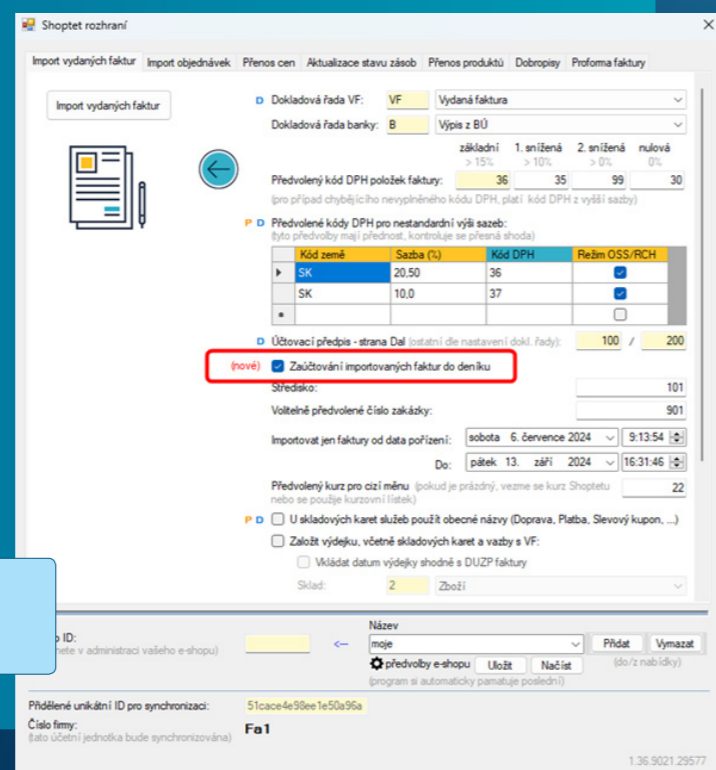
Shoptet rozhraní

Import vydaných faktur | Import objednávek | Přenos cen | Aktualizace stavu zásob | Přenos produktů | Dobropisy | Proforma faktury

Import vydaných faktur

D Dokladová řada VF: VF Vydaná faktura

Dokladová řada banky: B Výpis z BÚ

základní > 15% | 1. snížená > 10% | 2. snížená > 0% | nulová 0%

Předvolený kód DPH položek faktury: 36 35 99 30

(pro případ chybějícího nevyplněného kódu DPH, platí kód DPH z vyšší sazby)

P D Předvolené kódy DPH pro nestandardní výši sazeb:
(tyto předvolby mají přednost, kontroluje se přesná shoda)

| Kód země | Sazba (%) | Kód DPH | Režim OSS/RCH |
|---|---|---|---|
| SK | 20,50 | 36 | ☑ |
| SK | 10,0 | 37 | ☑ |
| | | | ☐ |

D Účtovací předpis - strana Dal (ostatní dle nastavení dokl. řady): 100 / 200

(nové) ☑ Zaúčtování importovaných faktur do deníku

Středisko: 101

Volitelně předvolené číslo zakázky: 901

Importovat jen faktury od data pořízení: sobota 6. července 2024 9:13:54

Do: pátek 13. září 2024 16:31:46

Předvolený kurz pro cizí měnu (pokud je prázdný, vezme se kurz Shoptetu nebo se použije kurzovní lístek) 22

P D ☐ U skladových karet služeb použít obecné názvy (Doprava, Platba, Slevový kupon, ...)

☐ Založit výdejku, včetně skladových karet a vazby s VF:

☐ Vkládat datum výdejky shodně s DUZP faktury

Sklad: 2 Zboží

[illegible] ID:
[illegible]nete v administraci vašeho e-shopu)

Název
moje
Přidat Vymazat
(do/z nabídky)
předvolby e-shopu Uložit Načíst
(program si automaticky pamatuje poslední)

Přidělené unikátní ID pro synchronizaci: 51cace4e98ee1e50a96a

Číslo firmy:
(tato účetní jednotka bude synchronizována)
Fa1

1.36.9021.29577